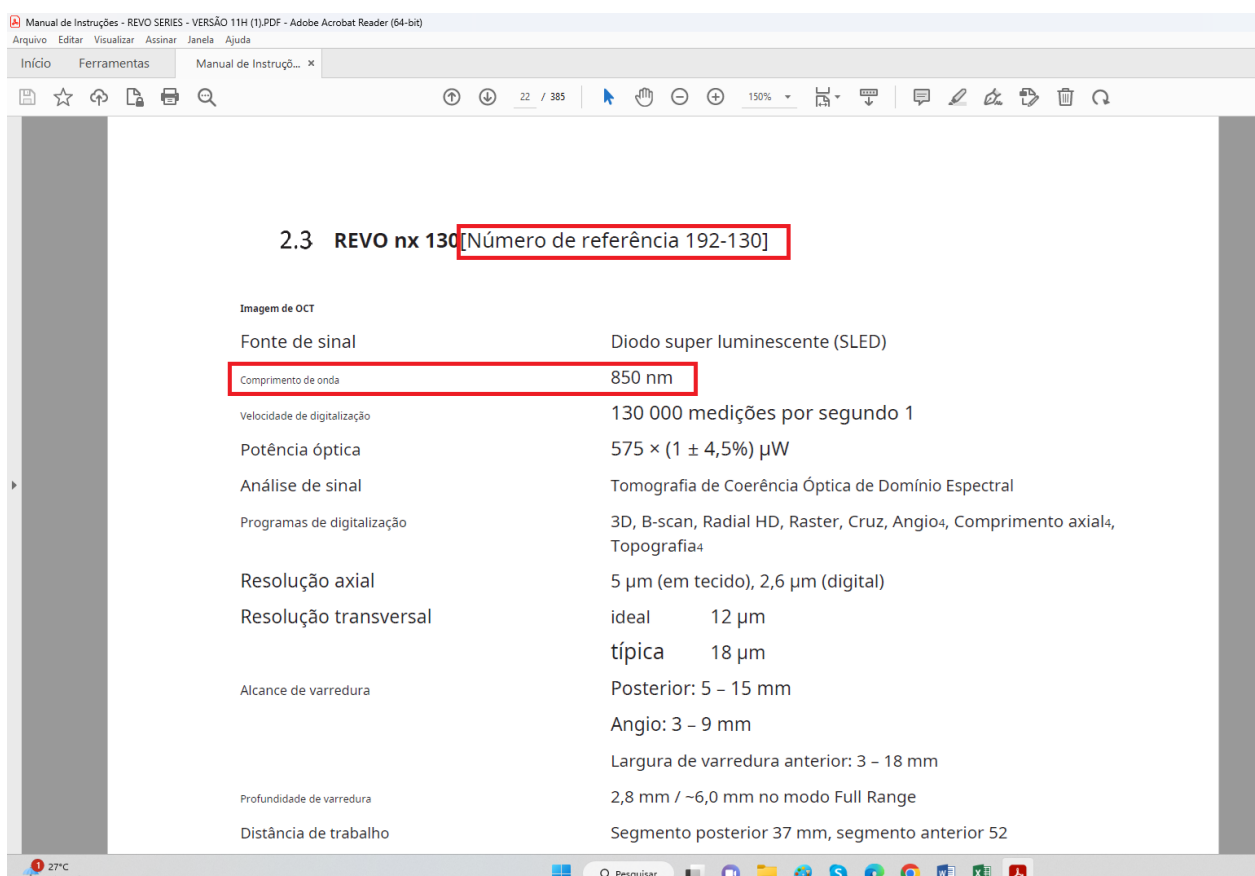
Manual de Instruções - REVO SERIES - VERSÃO 11H (1).PDF - Adobe Acrobat Reader (64-bit)
Arquivo Editar Visualizar Assinar Janela Ajuda
Início Ferramentas Manual de Instruçõ... ×
22 / 385 150%

2.3 REVO nx 130 [Número de referência 192-130]

Imagem de OCT

| | |
|---|---|
| Fonte de sinal | Diodo super luminescente (SLED) |
| Comprimento de onda | 850 nm |
| Velocidade de digitalização | 130 000 medições por segundo 1 |
| Potência óptica | 575 × (1 ± 4,5%) μW |
| Análise de sinal | Tomografia de Coerência Óptica de Domínio Espectral |
| Programas de digitalização | 3D, B-scan, Radial HD, Raster, Cruz, Angio$_4$, Comprimento axial$_4$, Topografia$_4$ |
| Resolução axial | 5 μm (em tecido), 2,6 μm (digital) |
| Resolução transversal | ideal 12 μm |
| | típica 18 μm |
| Alcance de varredura | Posterior: 5 – 15 mm |
| | Angio: 3 – 9 mm |
| | Largura de varredura anterior: 3 – 18 mm |
| Profundidade de varredura | 2,8 mm / ~6,0 mm no modo Full Range |
| Distância de trabalho | Segmento posterior 37 mm, segmento anterior 52 |

27°C
Pesquisar